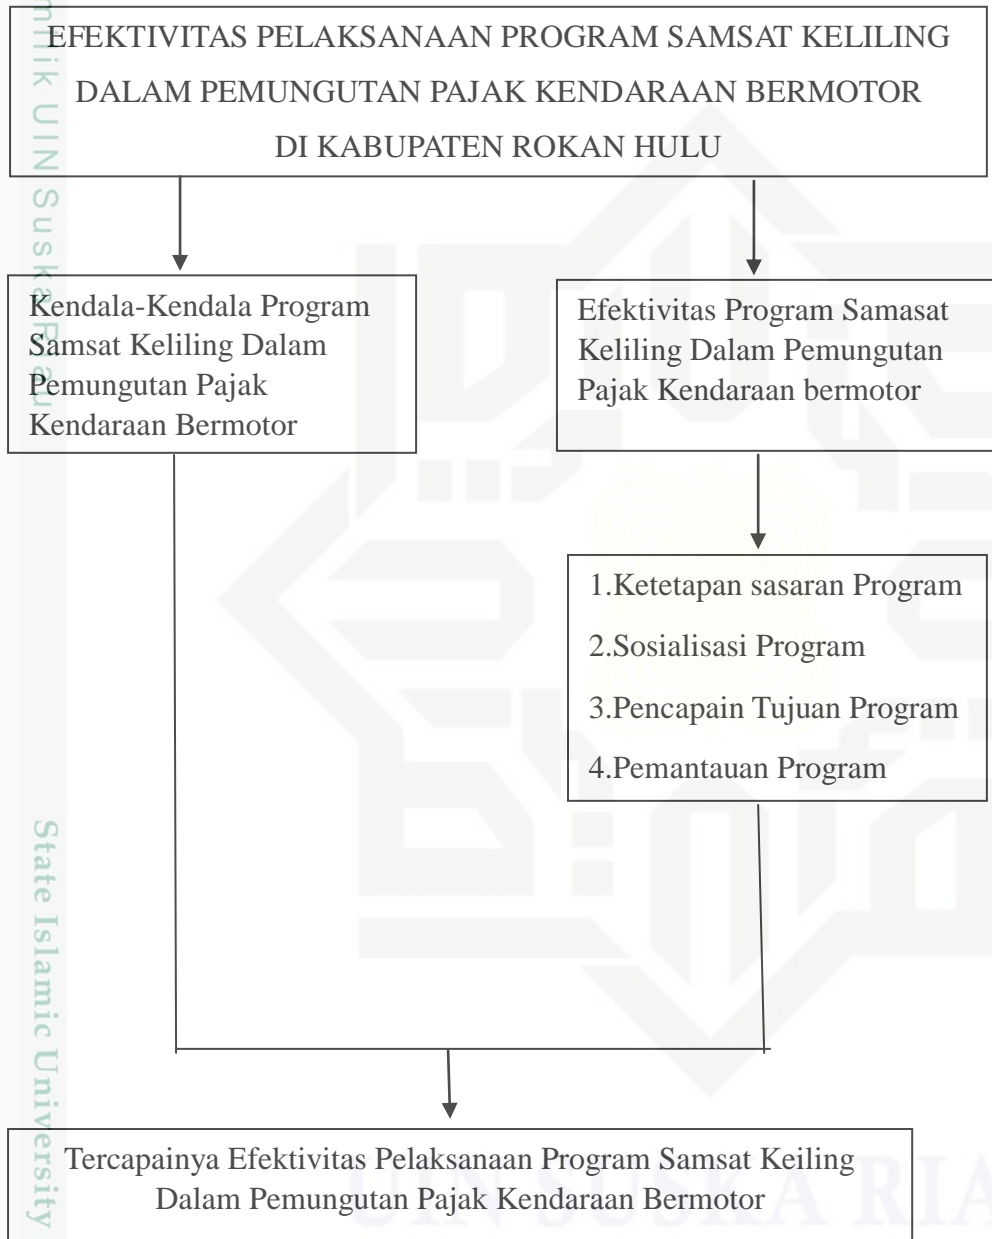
mik UIN Suska Riau

EFEKTIVITAS PELAKSANAAN PROGRAM SAMSAT KELILING DALAM PEMUNGUTAN PAJAK KENDARAAN BERMOTOR DI KABUPATEN ROKAN HULU

Kendala-Kendala Program Samsat Keliling Dalam Pemungutan Pajak Kendaraan Bermotor

Efektivitas Program Samasat Keliling Dalam Pemungutan Pajak Kendaraan bermotor

1.Ketetapan sasaran Program
2.Sosialisasi Program
3.Pencapain Tujuan Program
4.Pemantauan Program

Tercapainya Efektivitas Pelaksanaan Program Samsat Keiling Dalam Pemungutan Pajak Kendaraan Bermotor

State Islamic University

UIN SUSKA RIAU